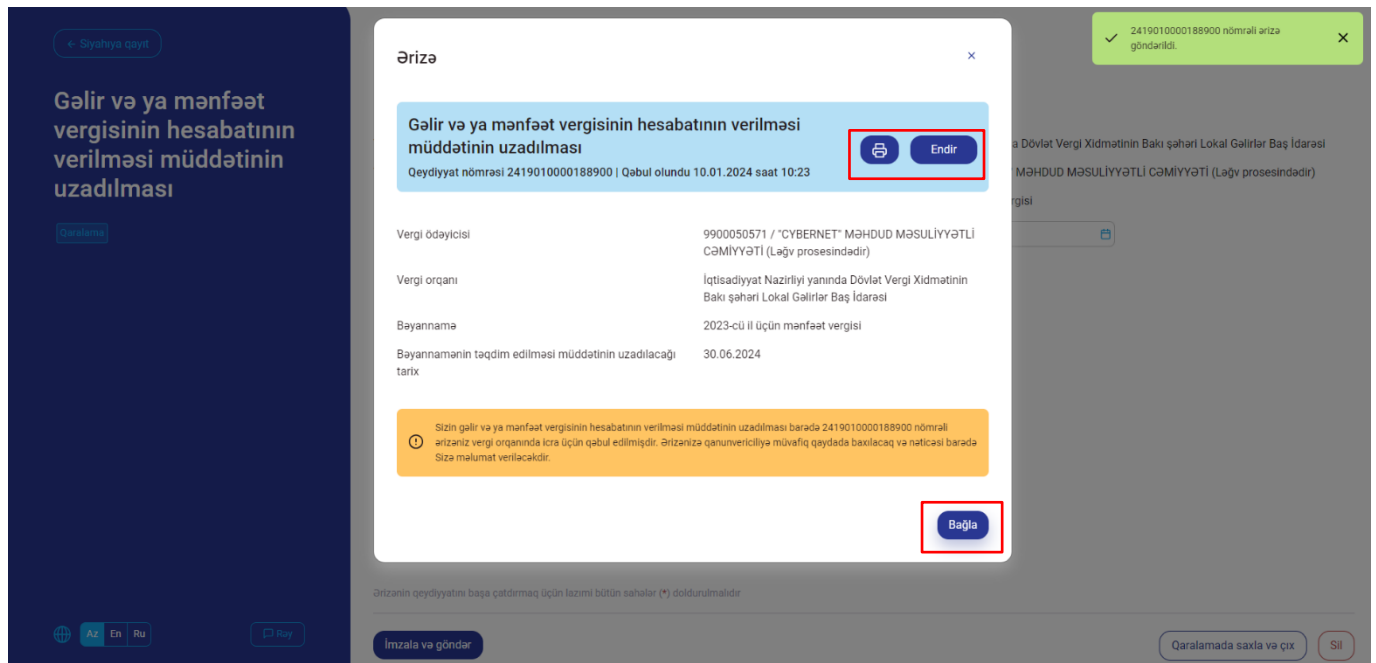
← Siyahıya qayıt

Gəlir və ya mənfəət vergisinin hesabatının verilməsi müddətinin uzadılması

Qaralama

Az En Ru

Rəy

Ərizə

×

Gəlir və ya mənfəət vergisinin hesabatının verilməsi müddətinin uzadılması

Qeydiyyat nömrəsi 2419010000188900 | Qəbul olundu 10.01.2024 saat 10:23

Endir

| | |
|---|---|
| Vergi ödəyicisi | 9900050571 / "CYBERNET" MƏHDUD MƏSULİYYƏTLİ CƏMİYYƏTİ (Ləğv prosesindədir) |
| Vergi orqanı | İqtisadiyyat Nazirliyi yanında Dövlət Vergi Xidmətinin Bakı şəhəri Lokal Gəlirlər Baş İdarəsi |
| Bəyannamə | 2023-cü il üçün mənfəət vergisi |
| Bəyannamənin təqdim edilməsi müddətinin uzadılacağı tarix | 30.06.2024 |

Sizin gəlir və ya mənfəət vergisinin hesabatının verilməsi müddətinin uzadılması barədə 2419010000188900 nömrəli ərizəniz vergi orqanında icra üçün qəbul edilmişdir. Ərizənizə qanunvericiliyə müvafiq qaydada baxılacaq və nəticəsi barədə Sizə məlumat veriləcəkdir.

Bağla

2419010000188900 nömrəli ərizə göndərildi.

a Dövlət Vergi Xidmətinin Bakı şəhəri Lokal Gəlirlər Baş İdarəsi

MƏHDUD MƏSULİYYƏTLİ CƏMİYYƏTİ (Ləğv prosesindədir)

rgisi

Ərizənin qeydiyyatını başa çatdırmaq üçün lazımi bütün sahələr (*) doldurulmalıdır

İmzala və göndər

Qaralamada saxla və çıx

Sil